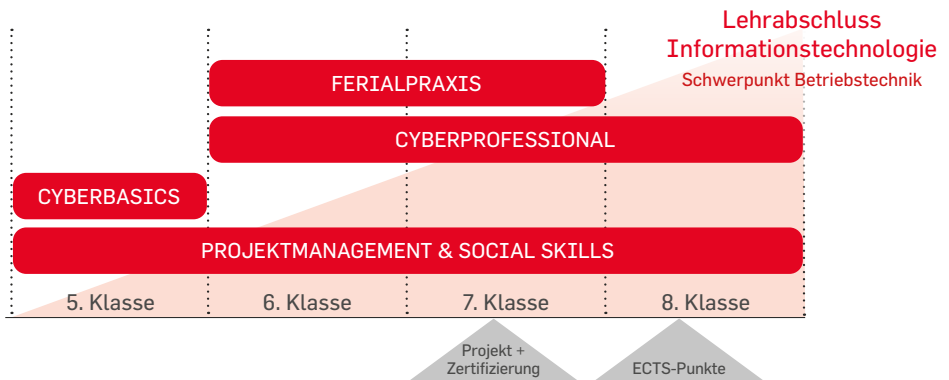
Lehrabschluss
Informationstechnologie
Schwerpunkt Betriebstechnik

FERIALPRAXIS

CYBERPROFESSIONAL

CYBERBASICS

PROJEKTMANAGEMENT & SOCIAL SKILLS

5. Klasse

6. Klasse

7. Klasse

8. Klasse

Projekt + Zertifizierung

ECTS-Punkte